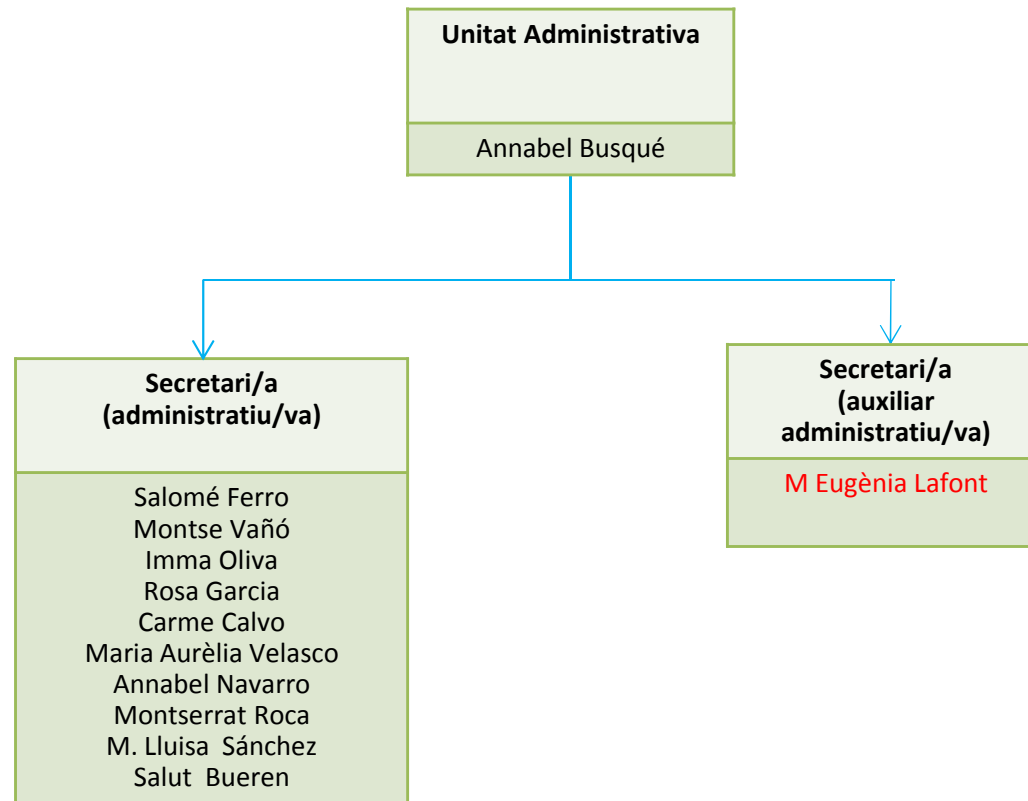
Unitat Administrativa

Annabel Busqué

Secretari/a (administratiu/va)

Salomé Ferro
Montse Vañó
Imma Oliva
Rosa Garcia
Carme Calvo
Maria Aurèlia Velasco
Annabel Navarro
Montserrat Roca
M. Lluisa Sánchez
Salut Bueren

Secretari/a (auxiliar administratiu/va)

M Eugènia Lafont